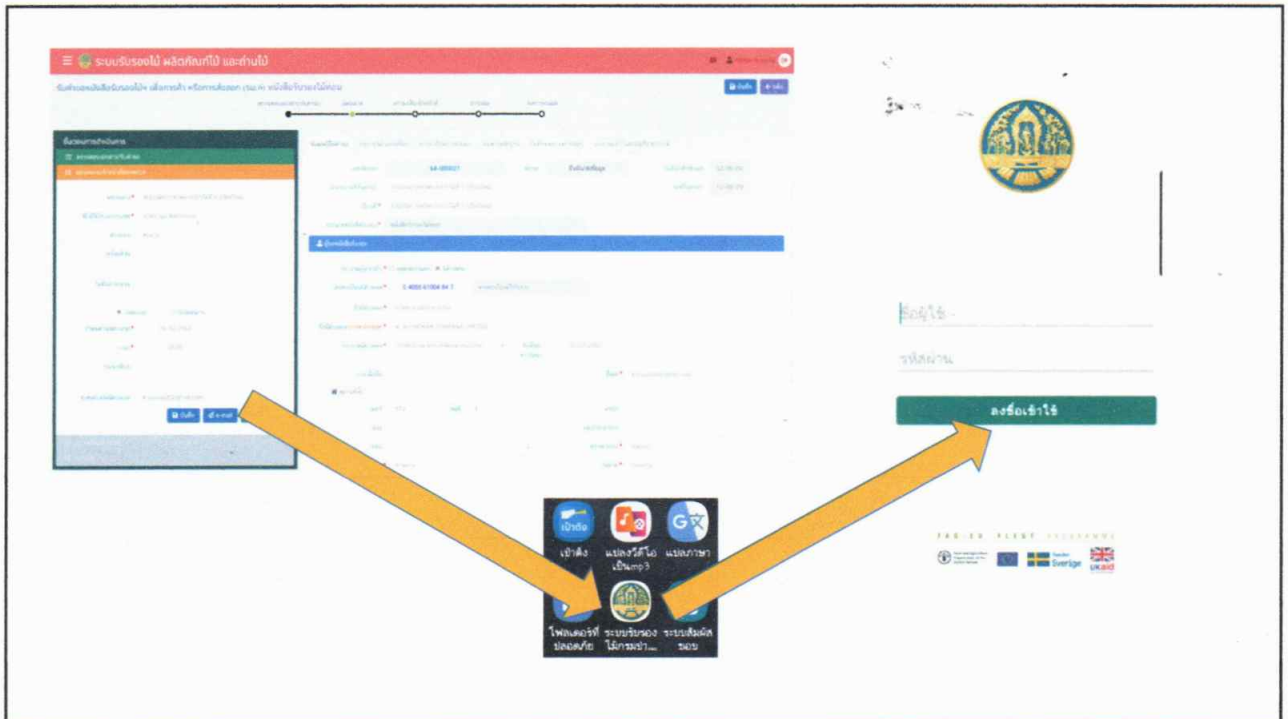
ระบบรับรองไม้ ผลิตภัณฑ์ไม้ และถ่านไม้

บันทึก

ชื่อผู้ใช้

รหัสผ่าน

ลงชื่อเข้าใช้

FAO-EU FLEGT PROGRAMME

Sverige

UKaid

เป๋าตัง

แปลงวีดีโอเป็นmp3

แปลภาษา

โฟลเดอร์ที่ปลอดภัย

ระบบรับรองไม้การค้า...

ระบบสัมผัสรอย